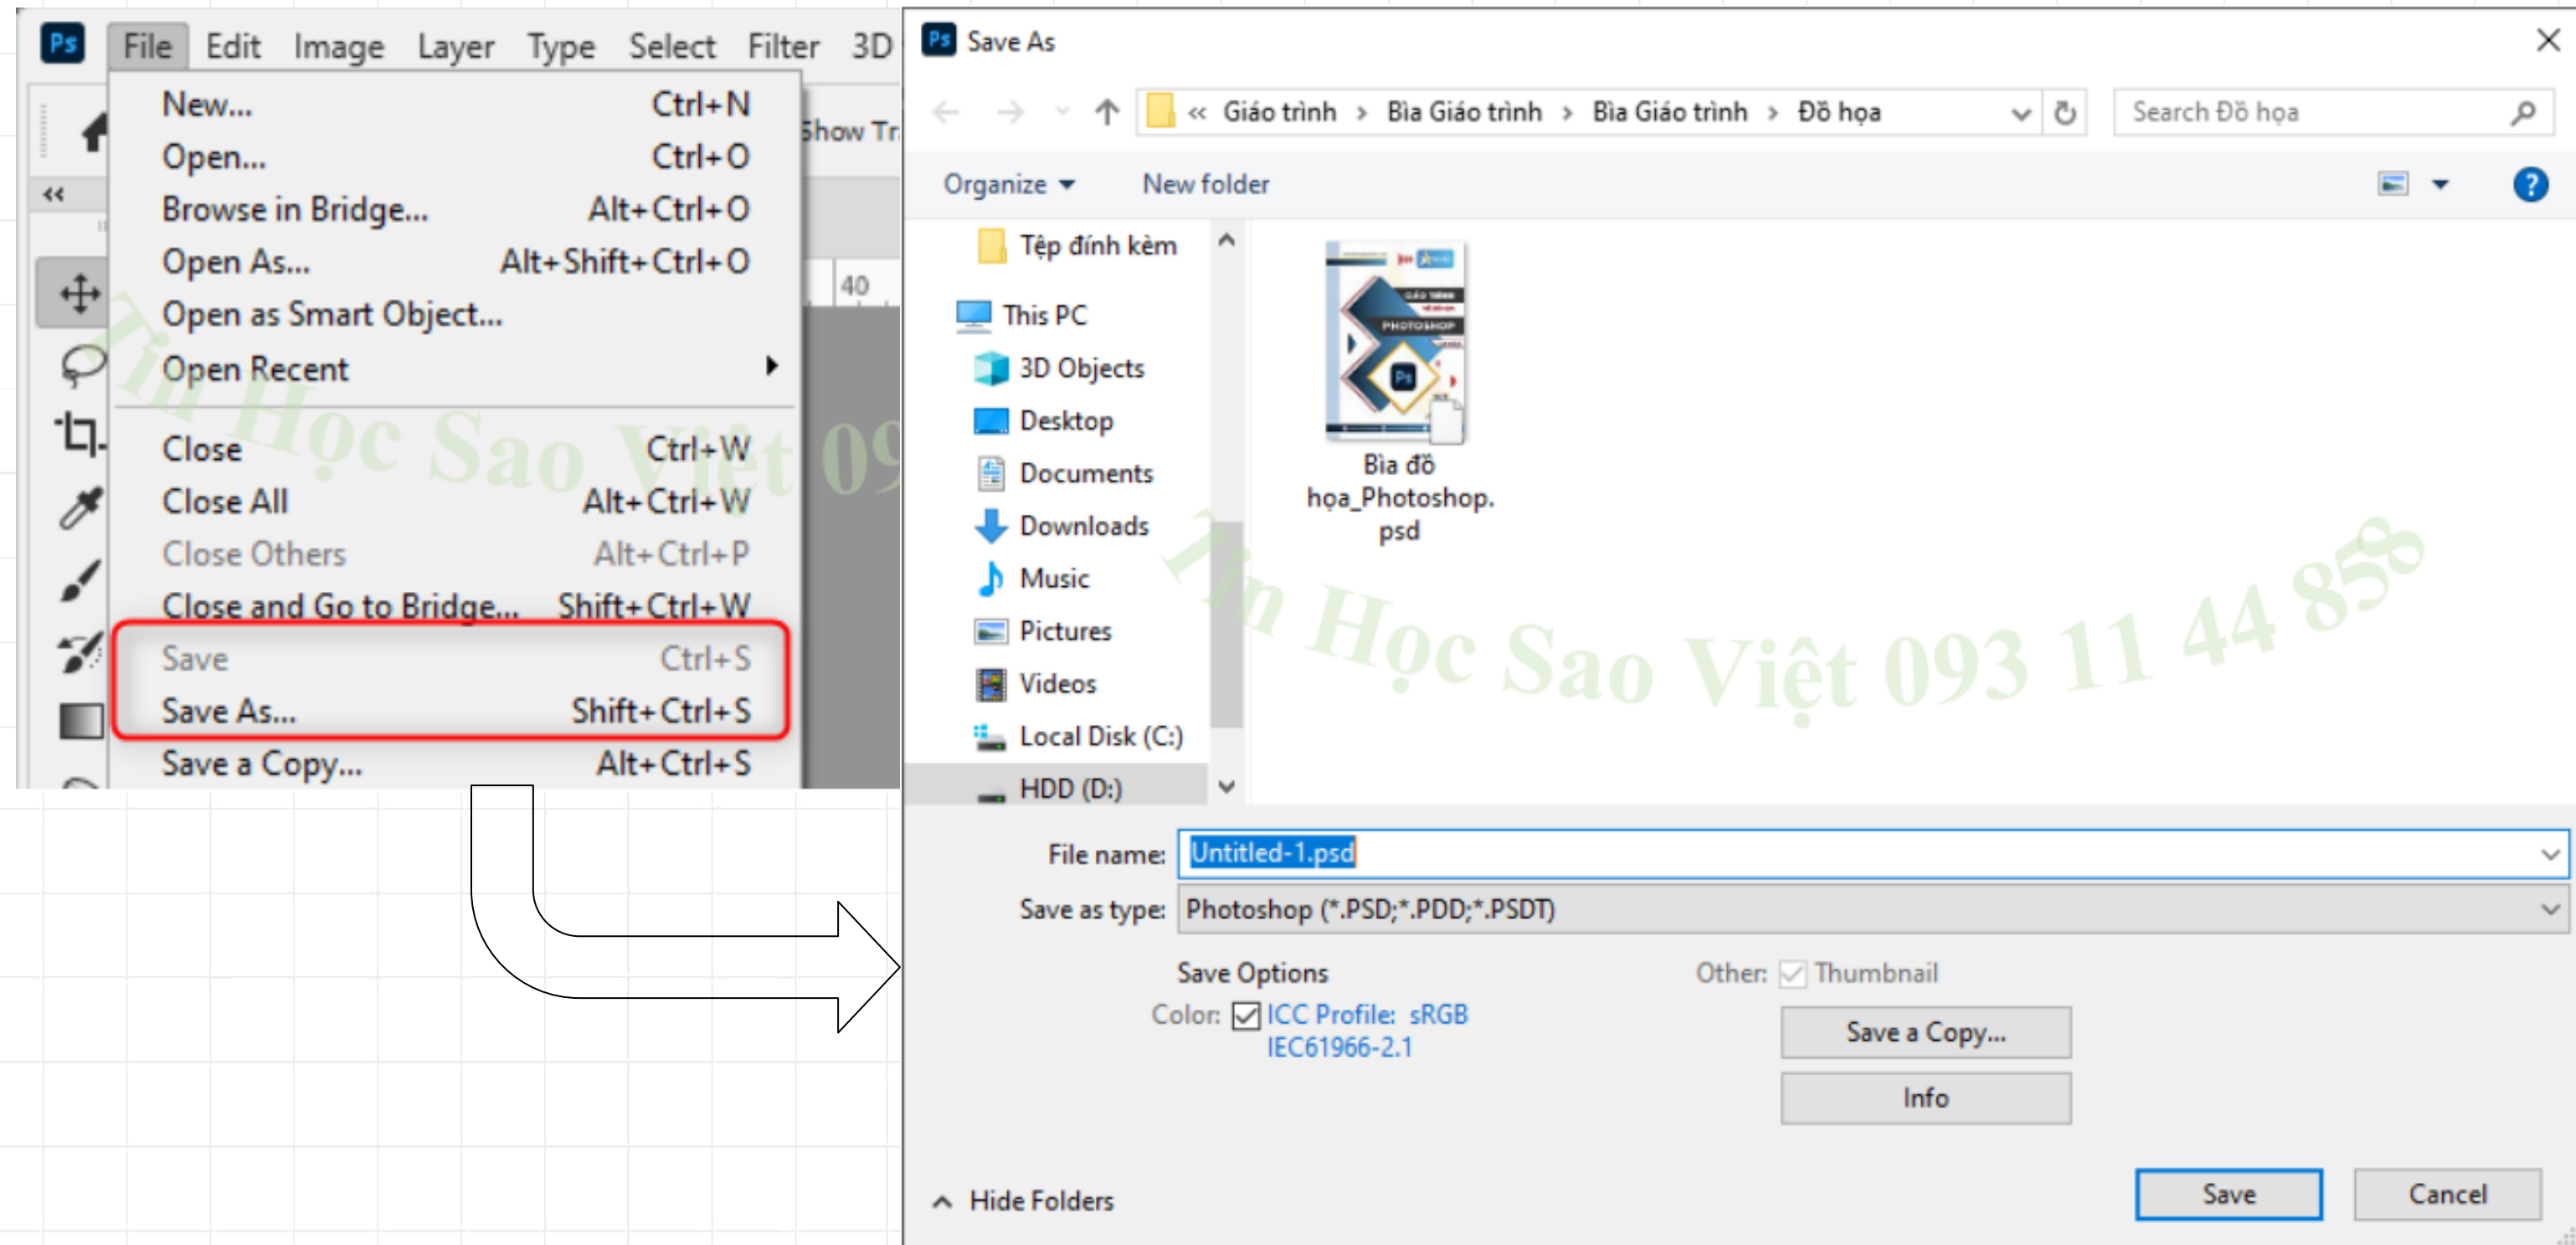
Ps File Edit Image Layer Type Select Filter 3D

| | |
|---|---|
| New... | Ctrl+N |
| Open... | Ctrl+O |
| Browse in Bridge... | Alt+Ctrl+O |
| Open As... | Alt+Shift+Ctrl+O |
| Open as Smart Object... | |
| Open Recent | |
| Close | Ctrl+W |
| Close All | Alt+Ctrl+W |
| Close Others | Alt+Ctrl+P |
| Close and Go to Bridge... | Shift+Ctrl+W |
| Save | Ctrl+S |
| Save As... | Shift+Ctrl+S |
| Save a Copy... | Alt+Ctrl+S |

Show Tr

40

Tin Học Sao Việt 09

Save As

« Giáo trình › Bìa Giáo trình › Bìa Giáo trình › Đồ họa

Search Đồ họa

Organize ▾ New folder

Tệp đính kèm
This PC
3D Objects
Desktop
Documents
Downloads
Music
Pictures
Videos
Local Disk (C:)
HDD (D:)

Bìa đồ họa_Photoshop.psd

Tin Học Sao Việt 093 11 44 858

File name: Untitled-1.psd
Save as type: Photoshop (*.PSD;*.PDD;*.PSDT)

Save Options
Color: ICC Profile: sRGB IEC61966-2.1
Other: Thumbnail
Save a Copy...
Info

Hide Folders

Save Cancel